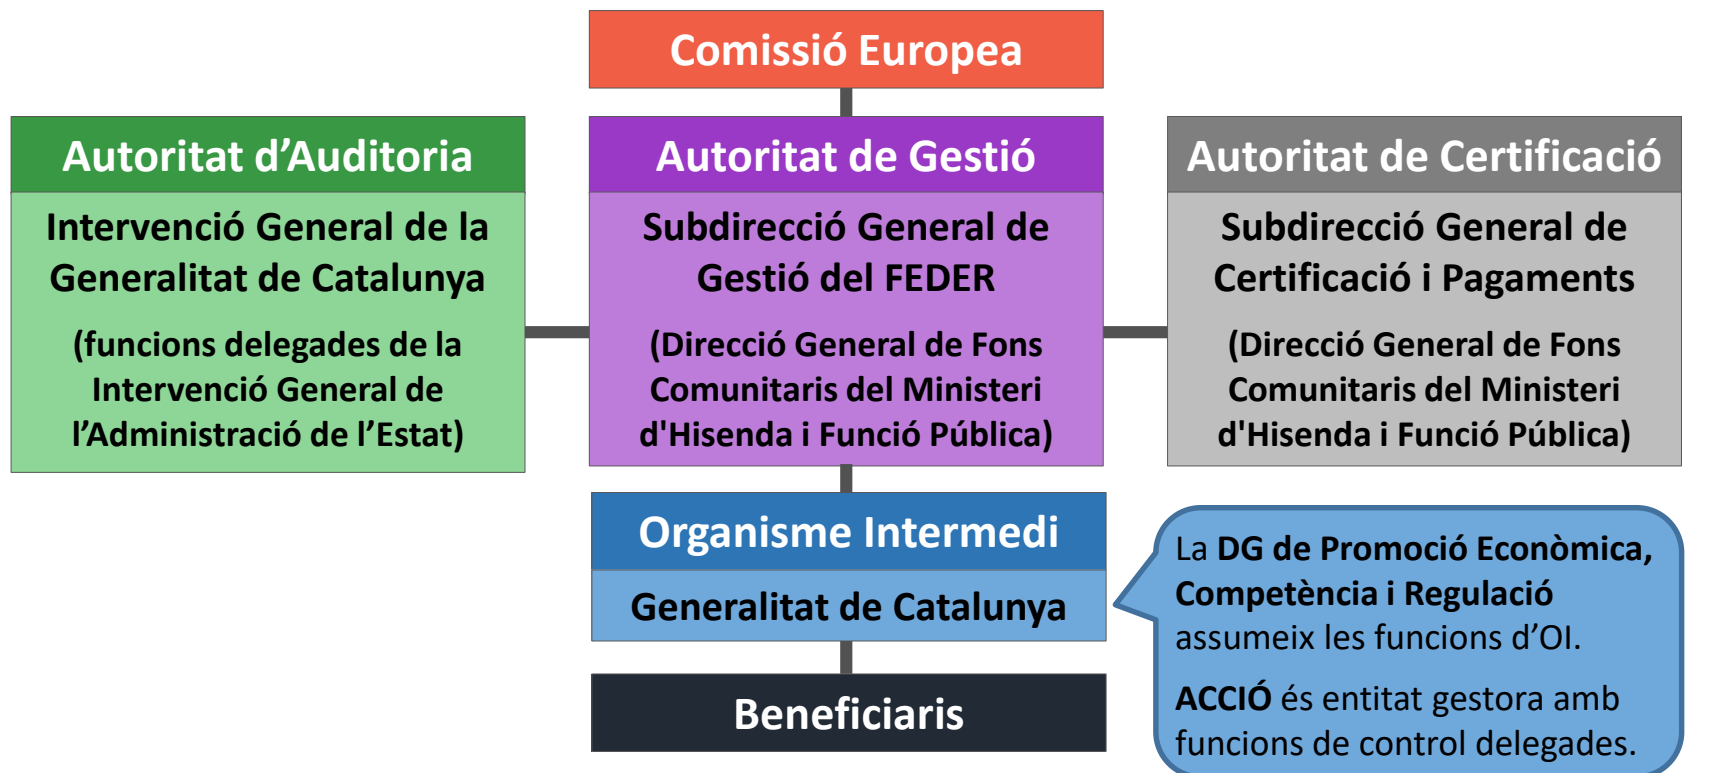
Comissió Europea

Autoritat d'Auditoria

Intervenció General de la Generalitat de Catalunya

(funcions delegades de la Intervenció General de l'Administració de l'Estat)

Autoritat de Gestió

Subdirecció General de Gestió del FEDER

(Direcció General de Fons Comunitaris del Ministeri d'Hisenda i Funció Pública)

Autoritat de Certificació

Subdirecció General de Certificació i Pagaments

(Direcció General de Fons Comunitaris del Ministeri d'Hisenda i Funció Pública)

Organisme Intermedi

Generalitat de Catalunya

Beneficiaris

La DG de Promoció Econòmica, Competència i Regulació assumeix les funcions d'OI.

ACCIÓ és entitat gestora amb funcions de control delegades.